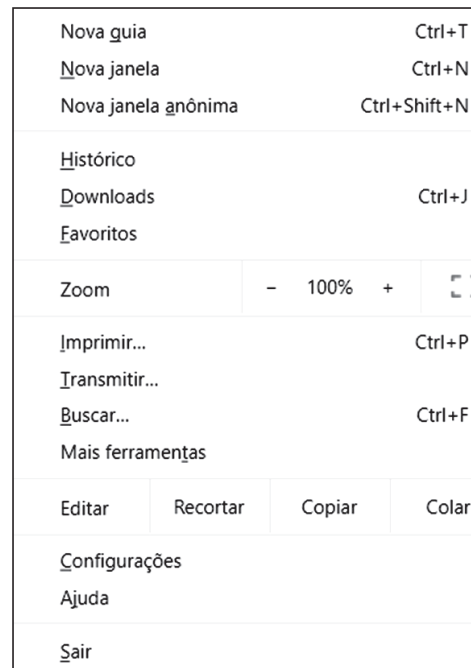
Nova guia Ctrl+T
Nova janela Ctrl+N
Nova janela anônima Ctrl+Shift+N

Histórico
Downloads Ctrl+J
Favoritos

Zoom – 100% +

Imprimir... Ctrl+P
Transmitir...
Buscar... Ctrl+F
Mais ferramentas

Editar Recortar Copiar Colar

Configurações
Ajuda

Sair